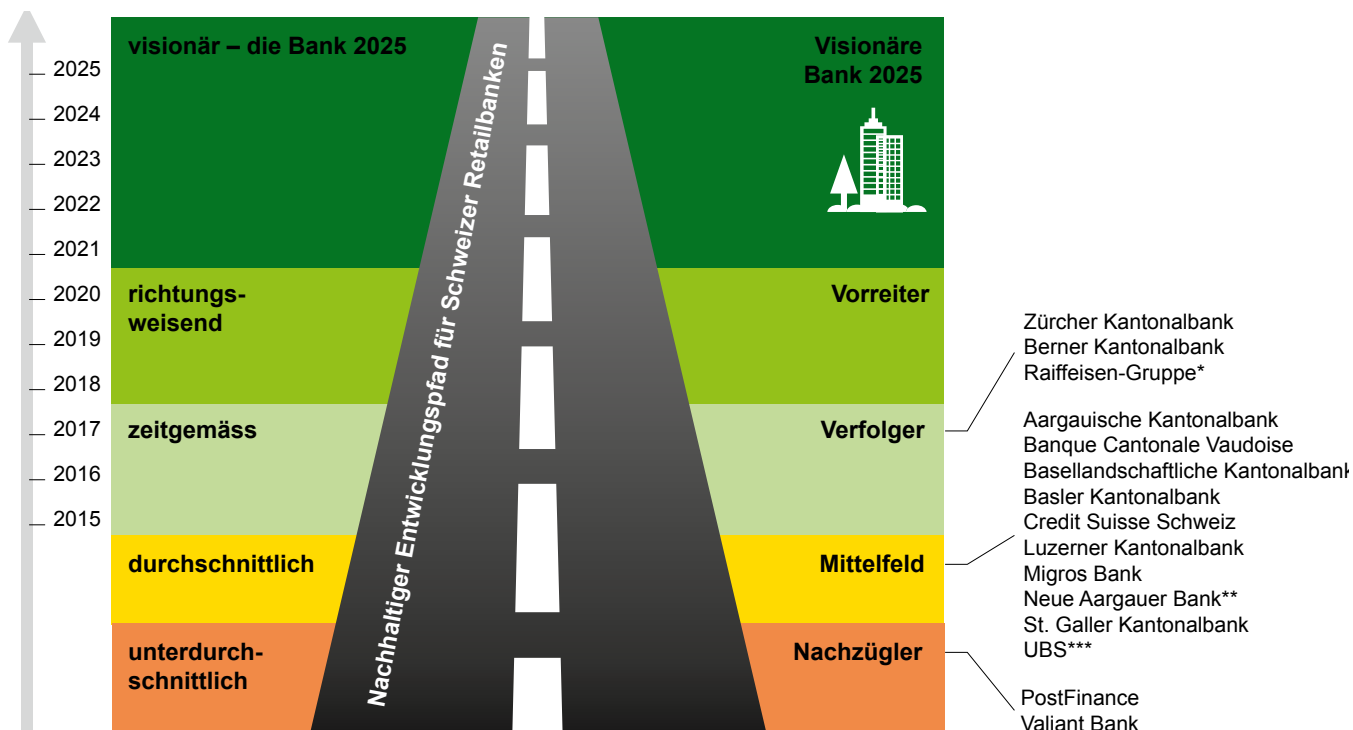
2025
2024
2023
2022
2021
2020
2019
2018
2017
2016
2015

visionär – die Bank 2025

Visionäre Bank 2025

richtungsweisend

Vorreiter

zeitgemäss

Verfolger

durchschnittlich

Mittelfeld

unterdurchschnittlich

Nachzügler

Nachhaltiger Entwicklungspfad für Schweizer Retailbanken

Zürcher Kantonalbank
Berner Kantonalbank
Raiffeisen-Gruppe*

Aargauische Kantonalbank
Banque Cantonale Vaudoise
Basellandschaftliche Kantonalbank
Basler Kantonalbank
Credit Suisse Schweiz
Luzerner Kantonalbank
Migros Bank
Neue Aargauer Bank**
St. Galler Kantonalbank
UBS***

PostFinance
Valiant Bank